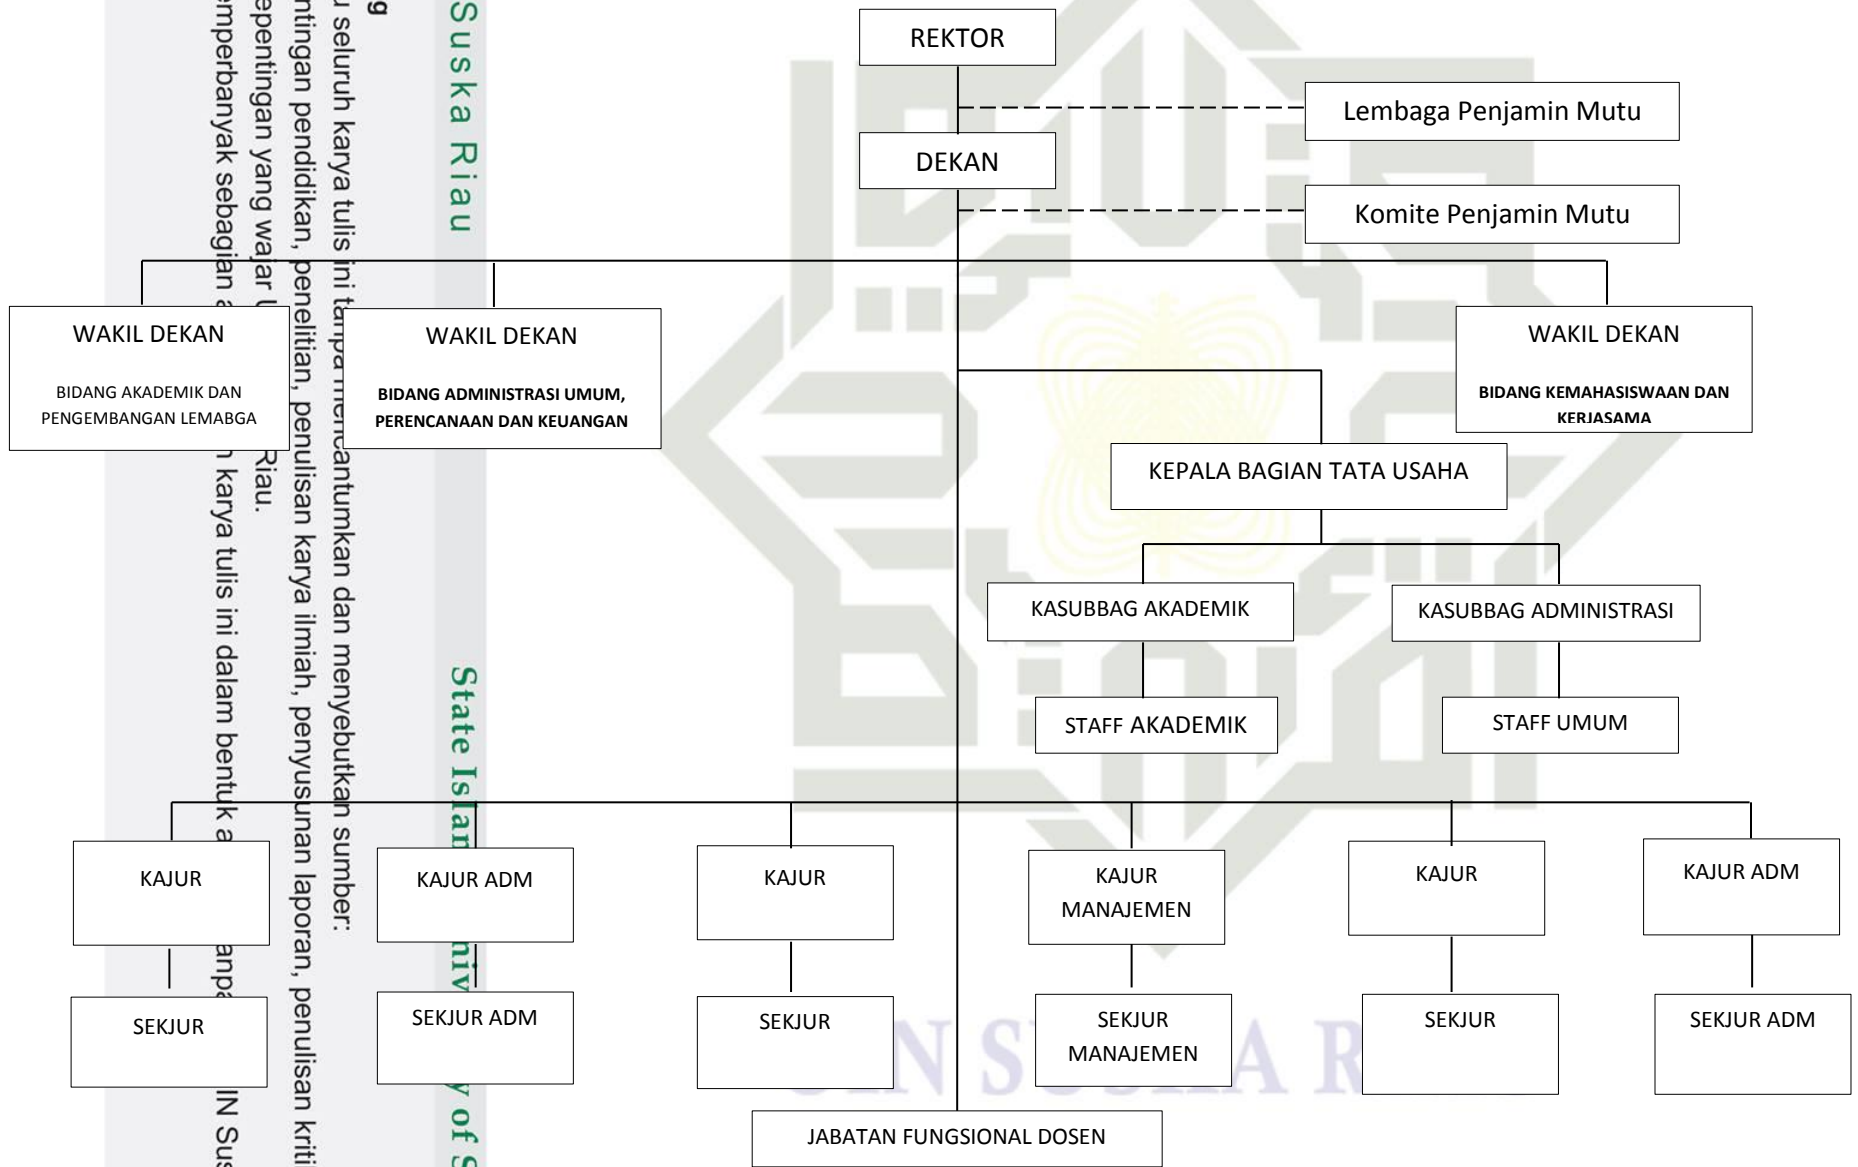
REKTOR

Lembaga Penjamin Mutu

DEKAN

Komite Penjamin Mutu

WAKIL DEKAN
BIDANG AKADEMIK DAN PENGEMBANGAN LEMABGA

WAKIL DEKAN
BIDANG ADMINISTRASI UMUM, PERENCANAAN DAN KEUANGAN

WAKIL DEKAN
BIDANG KEMAHASISWAAN DAN KERJASAMA

KEPALA BAGIAN TATA USAHA

KASUBBAG AKADEMIK

KASUBBAG ADMINISTRASI

STAFF AKADEMIK

STAFF UMUM

KAJUR

KAJUR ADM

KAJUR

KAJUR MANAJEMEN

KAJUR

KAJUR ADM

SEKJUR

SEKJUR ADM

SEKJUR

SEKJUR MANAJEMEN

SEKJUR

SEKJUR ADM

JABATAN FUNGSIONAL DOSEN

Suska Riau

State Islam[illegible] Univ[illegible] of S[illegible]

g
u seluruh karya tulis ini tanpa mencantumkan dan menyebutkan sumber:
ntingan pendidikan, penelitian, penulisan karya ilmiah, penyusunan laporan, penulisan kriti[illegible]
epentingan yang wajar U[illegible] Riau.
mperbanyak sebagian a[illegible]n karya tulis ini dalam bentuk a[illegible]anpa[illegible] IN Sus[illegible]

UIN SUSKA R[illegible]